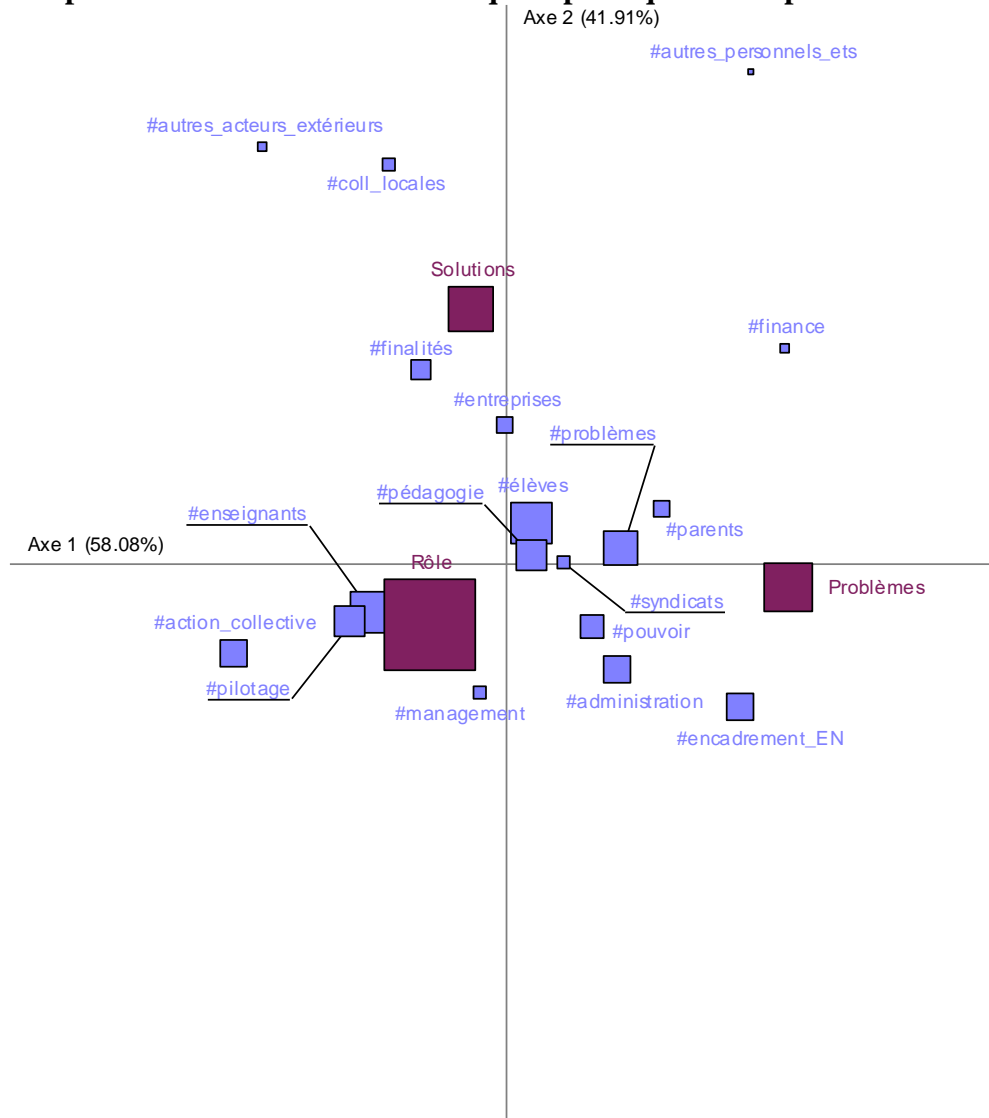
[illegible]

Axe 2 (41.91%)

#autres_personnels_ets

#autres_acteurs_extérieurs

#coll_locales

Solutions

#finance

#finalités

#entreprises

#problèmes

#pédagogie

#élèves

#enseignants

#parents

Axe 1 (58.08%)

Rôle

Problèmes

#syndicats

#action_collective

#pouvoir

#pilotage

#management

#administration

#encadrement_EN